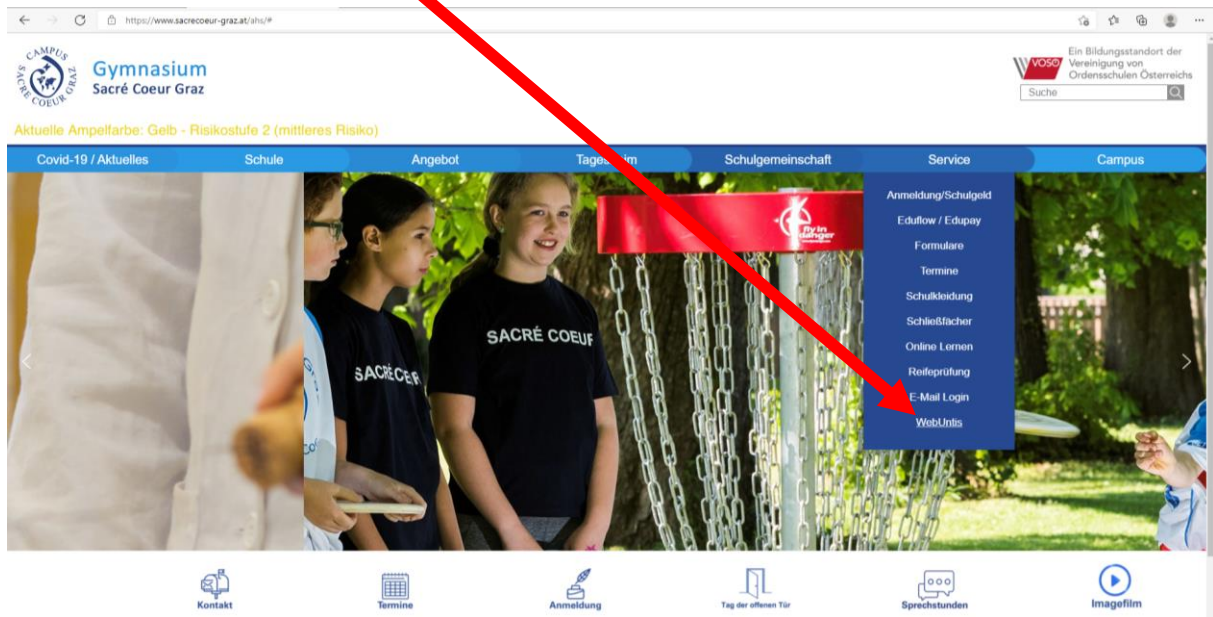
https://www.sacrecoeur-graz.at/ahs/#

CAMPUS SACRÉ COEUR GRAZ

Gymnasium
Sacré Coeur Graz

VOSÖ Ein Bildungsstandort der Vereinigung von Ordensschulen Österreichs

Suche

Aktuelle Ampelfarbe: Gelb - Risikostufe 2 (mittleres Risiko)

Covid-19 / Aktuelles | Schule | Angebot | Tages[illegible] | Schulgemeinschaft | Service | Campus

Anmeldung/Schulgeld
Eduflow / Edupay
Formulare
Termine
Schulkleidung
Schließfächer
Online Lernen
Reifeprüfung
E-Mail Login
WebUntis

SACRÉ COEUR
SACRÉ CŒUR

fly in danger

Kontakt
Termine
Anmeldung
Tag der offenen Tür
Sprechstunden
Imagefilm